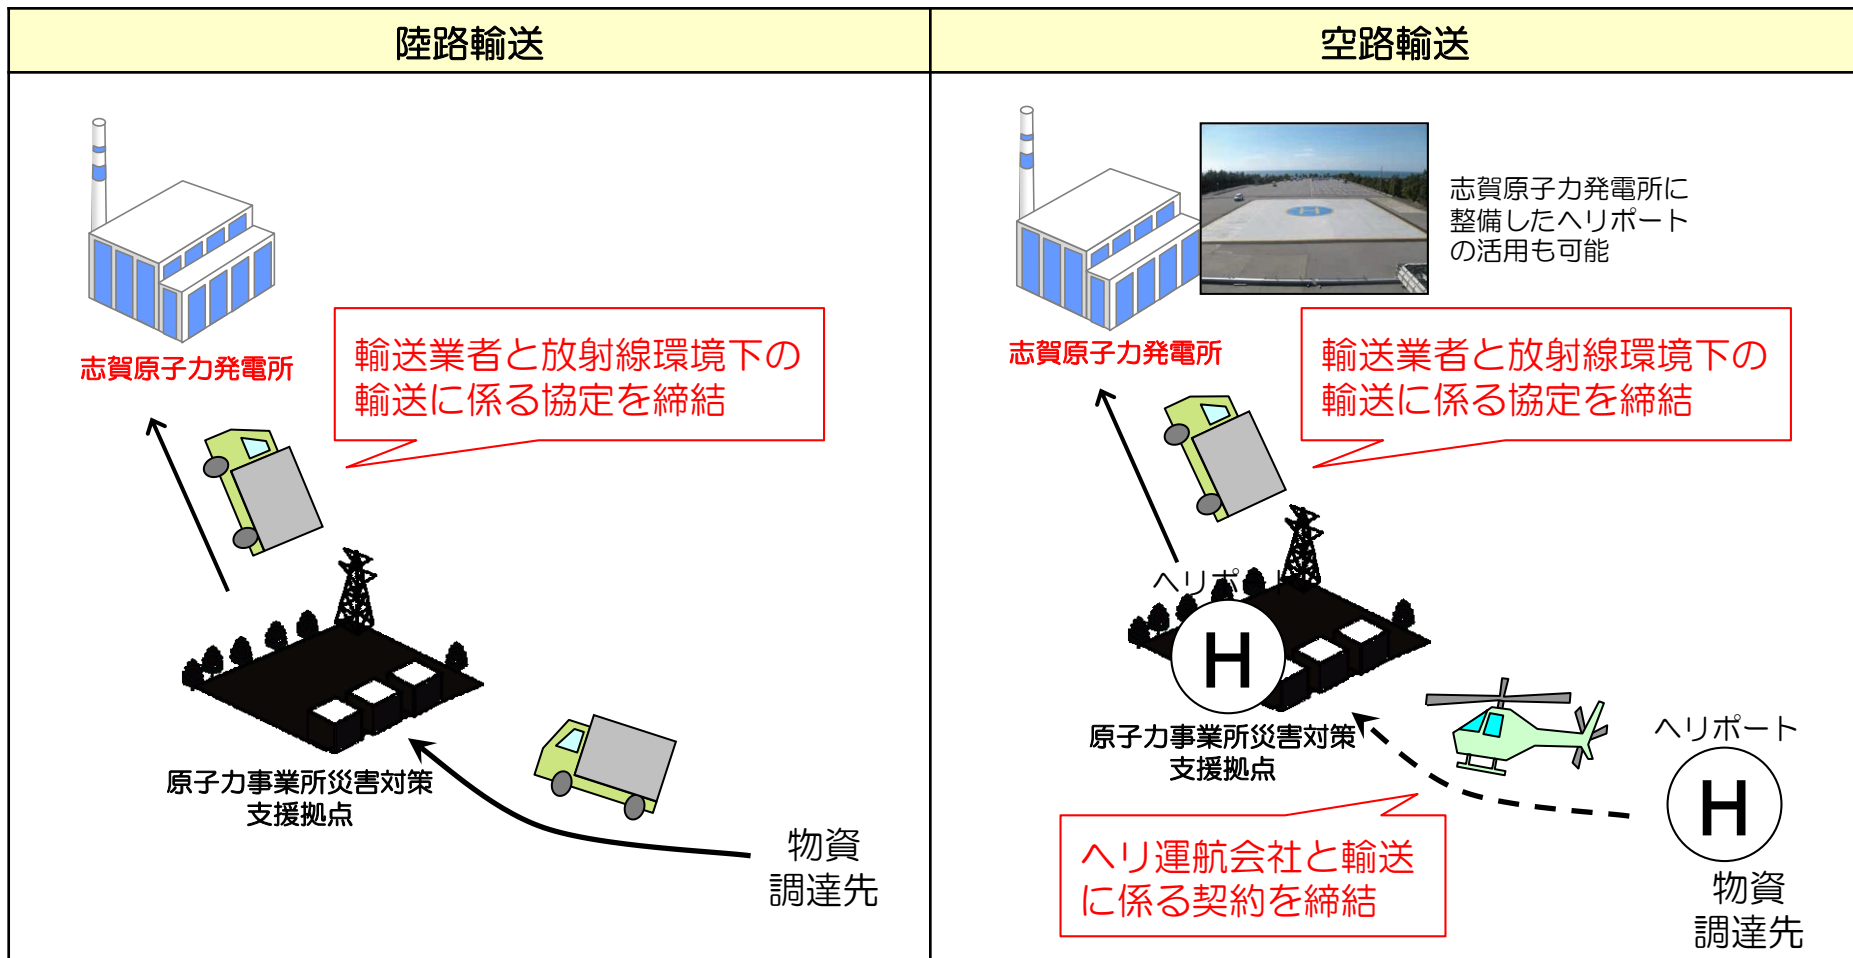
| 陸路輸送 | 空路輸送 |
|---|---|

志賀原子力発電所

輸送業者と放射線環境下の輸送に係る協定を締結

原子力事業所災害対策支援拠点

物資調達先

志賀原子力発電所

H

志賀原子力発電所に整備したヘリポートの活用も可能

輸送業者と放射線環境下の輸送に係る協定を締結

ヘリポート

H

原子力事業所災害対策支援拠点

ヘリポート

H

物資調達先

ヘリ運航会社と輸送に係る契約を締結